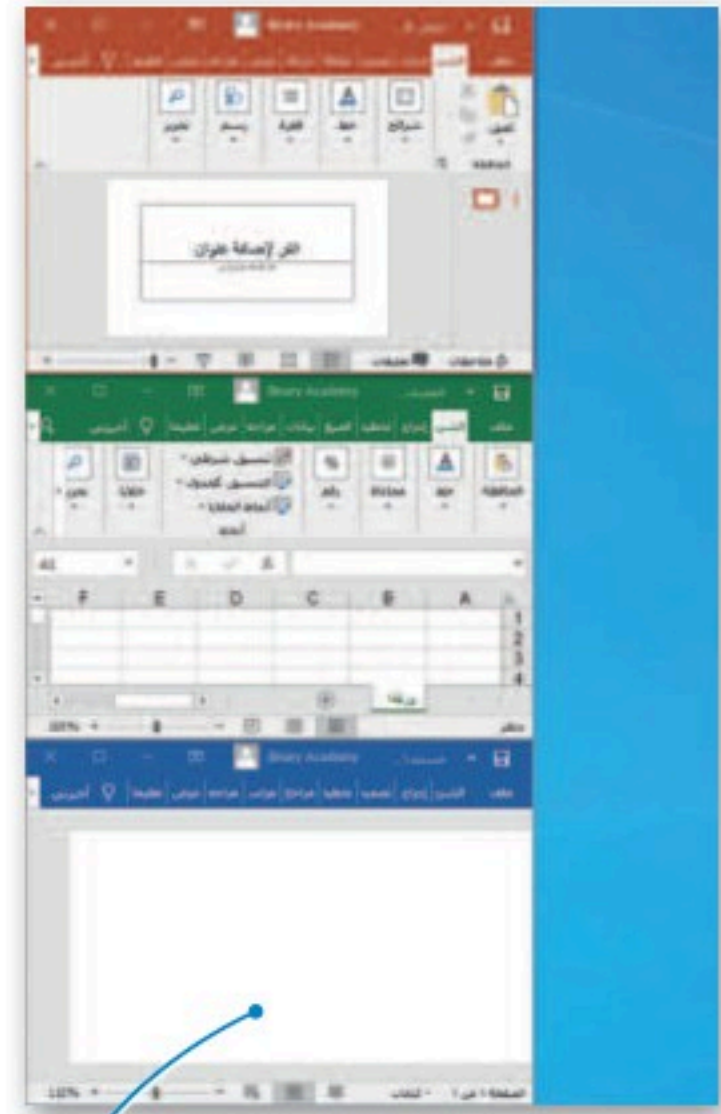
Binary Academy

ملف الشريط الرئيسي إدراج تصميم انتقالات حركات عرض الشرائح مراجعة عرض أخبرني

لصق الحافظة شرائح خط فقرة رسم تحرير

انقر لإضافة عنوان

ملاحظات تعليقات

Binary Academy

ملف الشريط الرئيسي إدراج تخطيط الصفحة صيغ بيانات مراجعة عرض أخبرني

الحافظة خط محاذاة رقم تنسيق شرطي تنسيق كجدول أنماط الخلايا أنماط خلايا تحرير

A1

| F | E | D | C | B | A |
|---|---|---|---|---|---|
| | | | | | 1 |
| | | | | | 2 |
| | | | | | 3 |
| | | | | | 4 |

ورقة1

جاهز 100%

Binary Academy

ملف الشريط الرئيسي إدراج تصميم تخطيط مراجع مراسلات مراجعة عرض أخبرني

الصفحة 1 من 1 الكلمات 110%